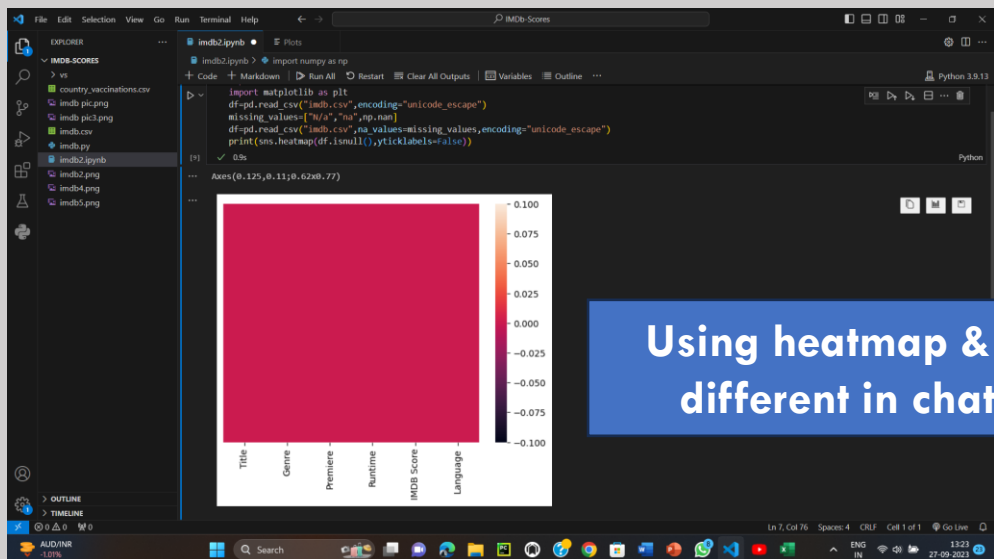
File Edit Selection View Go Run Terminal Help

IMDb-Scores

EXPLORER

IMDB-SCORES

> vs

country_vaccinations.csv

imdb pic.png

imdb pic3.png

imdb.csv

imdb.py

imdb2.ipynb

imdb2.png

imdb4.png

imdb5.png

imdb2.ipynb ● Plots

imdb2.ipynb > import numpy as np

+ Code + Markdown Run All Restart Clear All Outputs Variables Outline ...

Python 3.9.13

import matplotlib as plt
df=pd.read_csv("imdb.csv",encoding="unicode_escape")
missing_values=["N/a","na",np.nan]
df=pd.read_csv("imdb.csv",na_values=missing_values,encoding="unicode_escape")
print(sns.heatmap(df.isnull(),yticklabels=False))

[9] ✓ 0.9s

Python

Axes(0.125,0.11;0.62x0.77)

0.100
0.075
0.050
0.025
0.000
−0.025
−0.050
−0.075
−0.100

Title
Genre
Premiere
Runtime
IMDB Score
Language

Using heatmap &
different in chat

> OUTLINE
> TIMELINE

⊗ 0 ⚠ 0 ⚡ 0

Ln 7, Col 76 Spaces: 4 CRLF Cell 1 of 1 Go Live

AUD/INR
-1.01%

Search

ENG
IN

13:23
27-09-2023